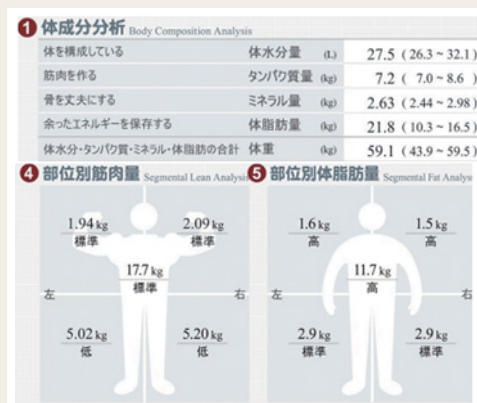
1 体成分分析 Body Composition Analysis

| | | | |
|---|---|---|---|
| 体を構成している | 体水分量 | (L) | 27.5 (26.3 ~ 32.1) |
| 筋肉を作る | タンパク質量 | (kg) | 7.2 ( 7.0 ~ 8.6 ) |
| 骨を丈夫にする | ミネラル量 | (kg) | 2.63 (2.44 ~ 2.98) |
| 余ったエネルギーを保存する | 体脂肪量 | (kg) | 21.8 (10.3 ~ 16.5) |
| 体水分・タンパク質・ミネラル・体脂肪の合計 | 体重 | (kg) | 59.1 (43.9 ~ 59.5) |

4 部位別筋肉量 Segmental Lean Analysis

1.94 kg 標準

2.09 kg 標準

17.7 kg 標準

左

右

5.02 kg 低

5.20 kg 低

5 部位別体脂肪量 Segmental Fat Analysis

1.6 kg 高

1.5 kg 高

11.7 kg 高

左

右

2.9 kg 標準

2.9 kg 標準